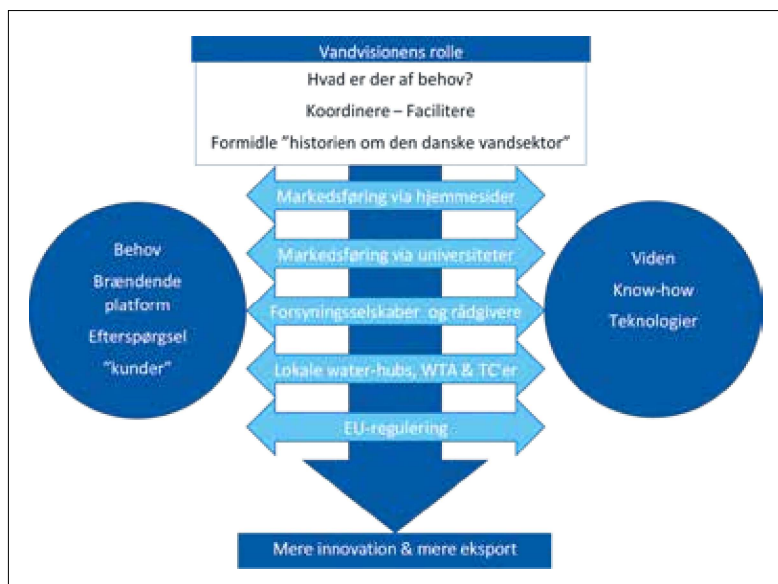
Vandvisionens rolle

Hvad er der af behov?

Koordinere – Facilitere

Formidle "historien om den danske vandsektor"

Behov

Brændende platform

Efterspørgsel

"kunder"

Markedsføring via hjemmesider

Markedsføring via universiteter

Forsyningsselskaber og rådgivere

Lokale water-hubs, WTA & TC'er

EU-regulering

Viden

Know-how

Teknologier

Mere innovation & mere eksport